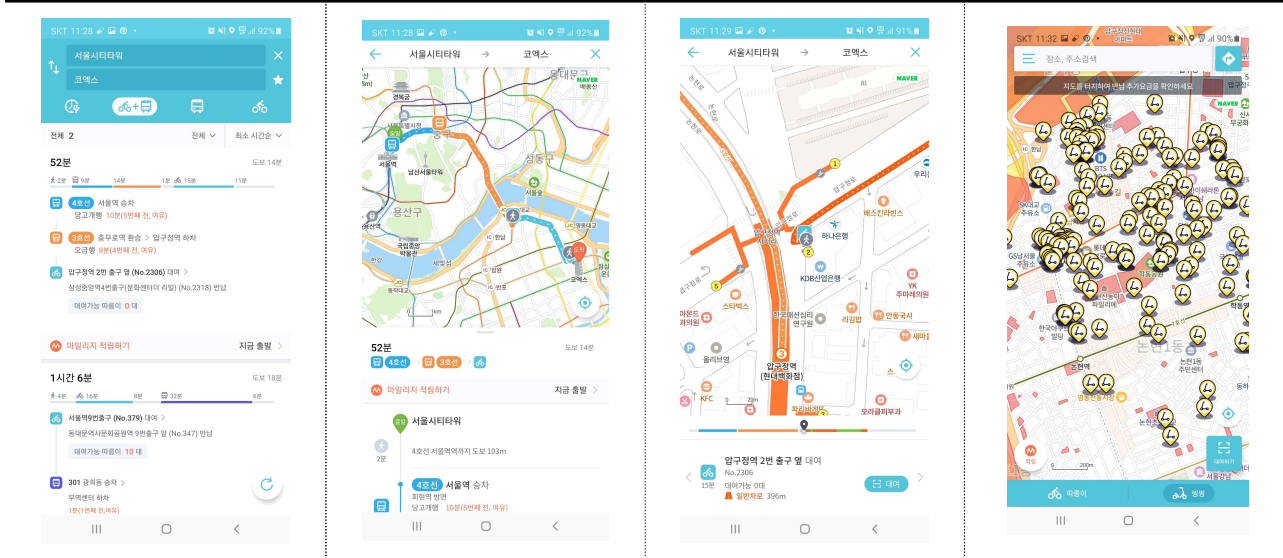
SKT 11:28 92%

서울시티타워
코엑스

전체 2
전체
최소 시간순

52분
도보 14분
2분 9분 14분 1분 15분 11분

4호선 서울역 승차
당고개행 10분(5번째 전, 여유)

3호선 충무로역 환승 > 압구정역 하차
오금행 8분(4번째 전, 여유)

압구정역 2번 출구 옆 (No.2306) 대여
삼성중앙역4번출구(문화센터 리젠) (No.2318) 반납
대여가능 따릉이 0 대

마일리지 적립하기
지금 출발

1시간 6분
도보 18분
4분 16분 8분 32분 6분

서울역9번출구 (No.379) 대여
동대문역사문화공원역 9번출구 앞 (No.347) 반납
대여가능 따릉이 10 대

301 광희동 승차
무역센터 하차
1분(1번째 전, 여유)

SKT 11:28 92%
서울시티타워 → 코엑스
동대문구
NAVER
경복궁
서울역
남산서울타워
성동구
용산구
국립중앙박물관
서울숲
코엑스
도착

52분
도보 14분
4호선 3호선
마일리지 적립하기
지금 출발
서울시티타워
2분
4호선 서울역역까지 도보 103m
4호선 서울역 승차
회현역 방면
당고개행 10분(5번째 전, 여유)

SKT 11:29 91%
서울시티타워 → 코엑스
NAVER
압구정역
하나은행
베스킨라빈스
KDB산업은행
스타벅스
리김밥
압구정역 (현대백화점)
올리브영
KFC
오리골프부과

압구정역 2번 출구 옆 대여
No.2306
대여가능 0대
15분
일반차로 396m
대여

SKT 11:32 90%
장소, 주소검색
지도를 터치하여 반납 추가요금을 확인하세요
NAVER
논현동
논현역
적립
대여하기
따릉이
씽씽